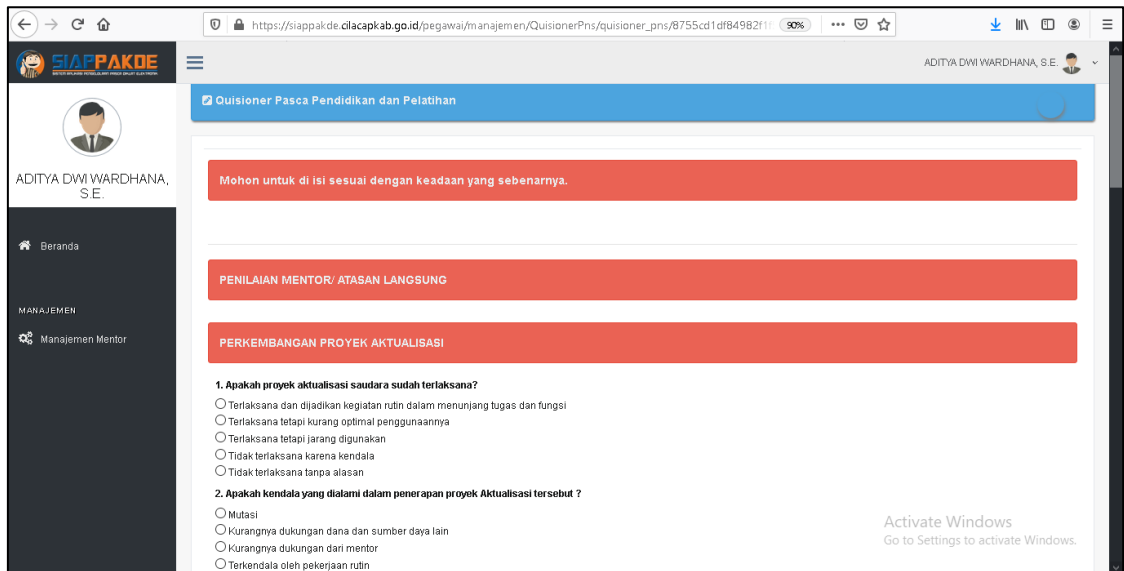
https://siappakde.cilacapkab.go.id/pegawai/manajemen/QuisionerPns/quisioner_pns/8755cd1df84982f1

90%

SIAPPAKDE

ADITYA DWI WARDHANA, S.E.

ADITYA DWI WARDHANA, S.E.

Beranda

MANAJEMEN

Manajemen Mentor

Quisioner Pasca Pendidikan dan Pelatihan

Mohon untuk di isi sesuai dengan keadaan yang sebenarnya.

PENILAIAN MENTOR/ ATASAN LANGSUNG

PERKEMBANGAN PROYEK AKTUALISASI

1. Apakah proyek aktualisasi saudara sudah terlaksana?

Terlaksana dan dijadikan kegiatan rutin dalam menunjang tugas dan fungsi

Terlaksana tetapi kurang optimal penggunaannya

Terlaksana tetapi jarang digunakan

Tidak terlaksana karena kendala

Tidak terlaksana tanpa alasan

2. Apakah kendala yang dialami dalam penerapan proyek Aktualisasi tersebut ?

Mutasi

Kurangnya dukungan dana dan sumber daya lain

Kurangnya dukungan dari mentor

Terkendala oleh pekerjaan rutin

Activate Windows
Go to Settings to activate Windows.